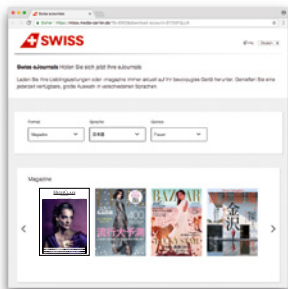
Swiss eJournals
Sicher | https://swiss.media-carrier.de/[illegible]

SWISS

Hilfe | Deutsch

Swiss eJournals Holen Sie sich jetzt Ihre eJournals

Laden Sie Ihre Lieblingszeitungen oder -magazine immer aktuell auf Ihr bevorzugtes Gerät herunter. Genießen Sie eine jederzeit verfügbare, große Auswahl in verschiedenen Sprachen

Format
Magazine

Sprache
日本語

Genres
Frauen

Magazine

BAZAAR

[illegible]